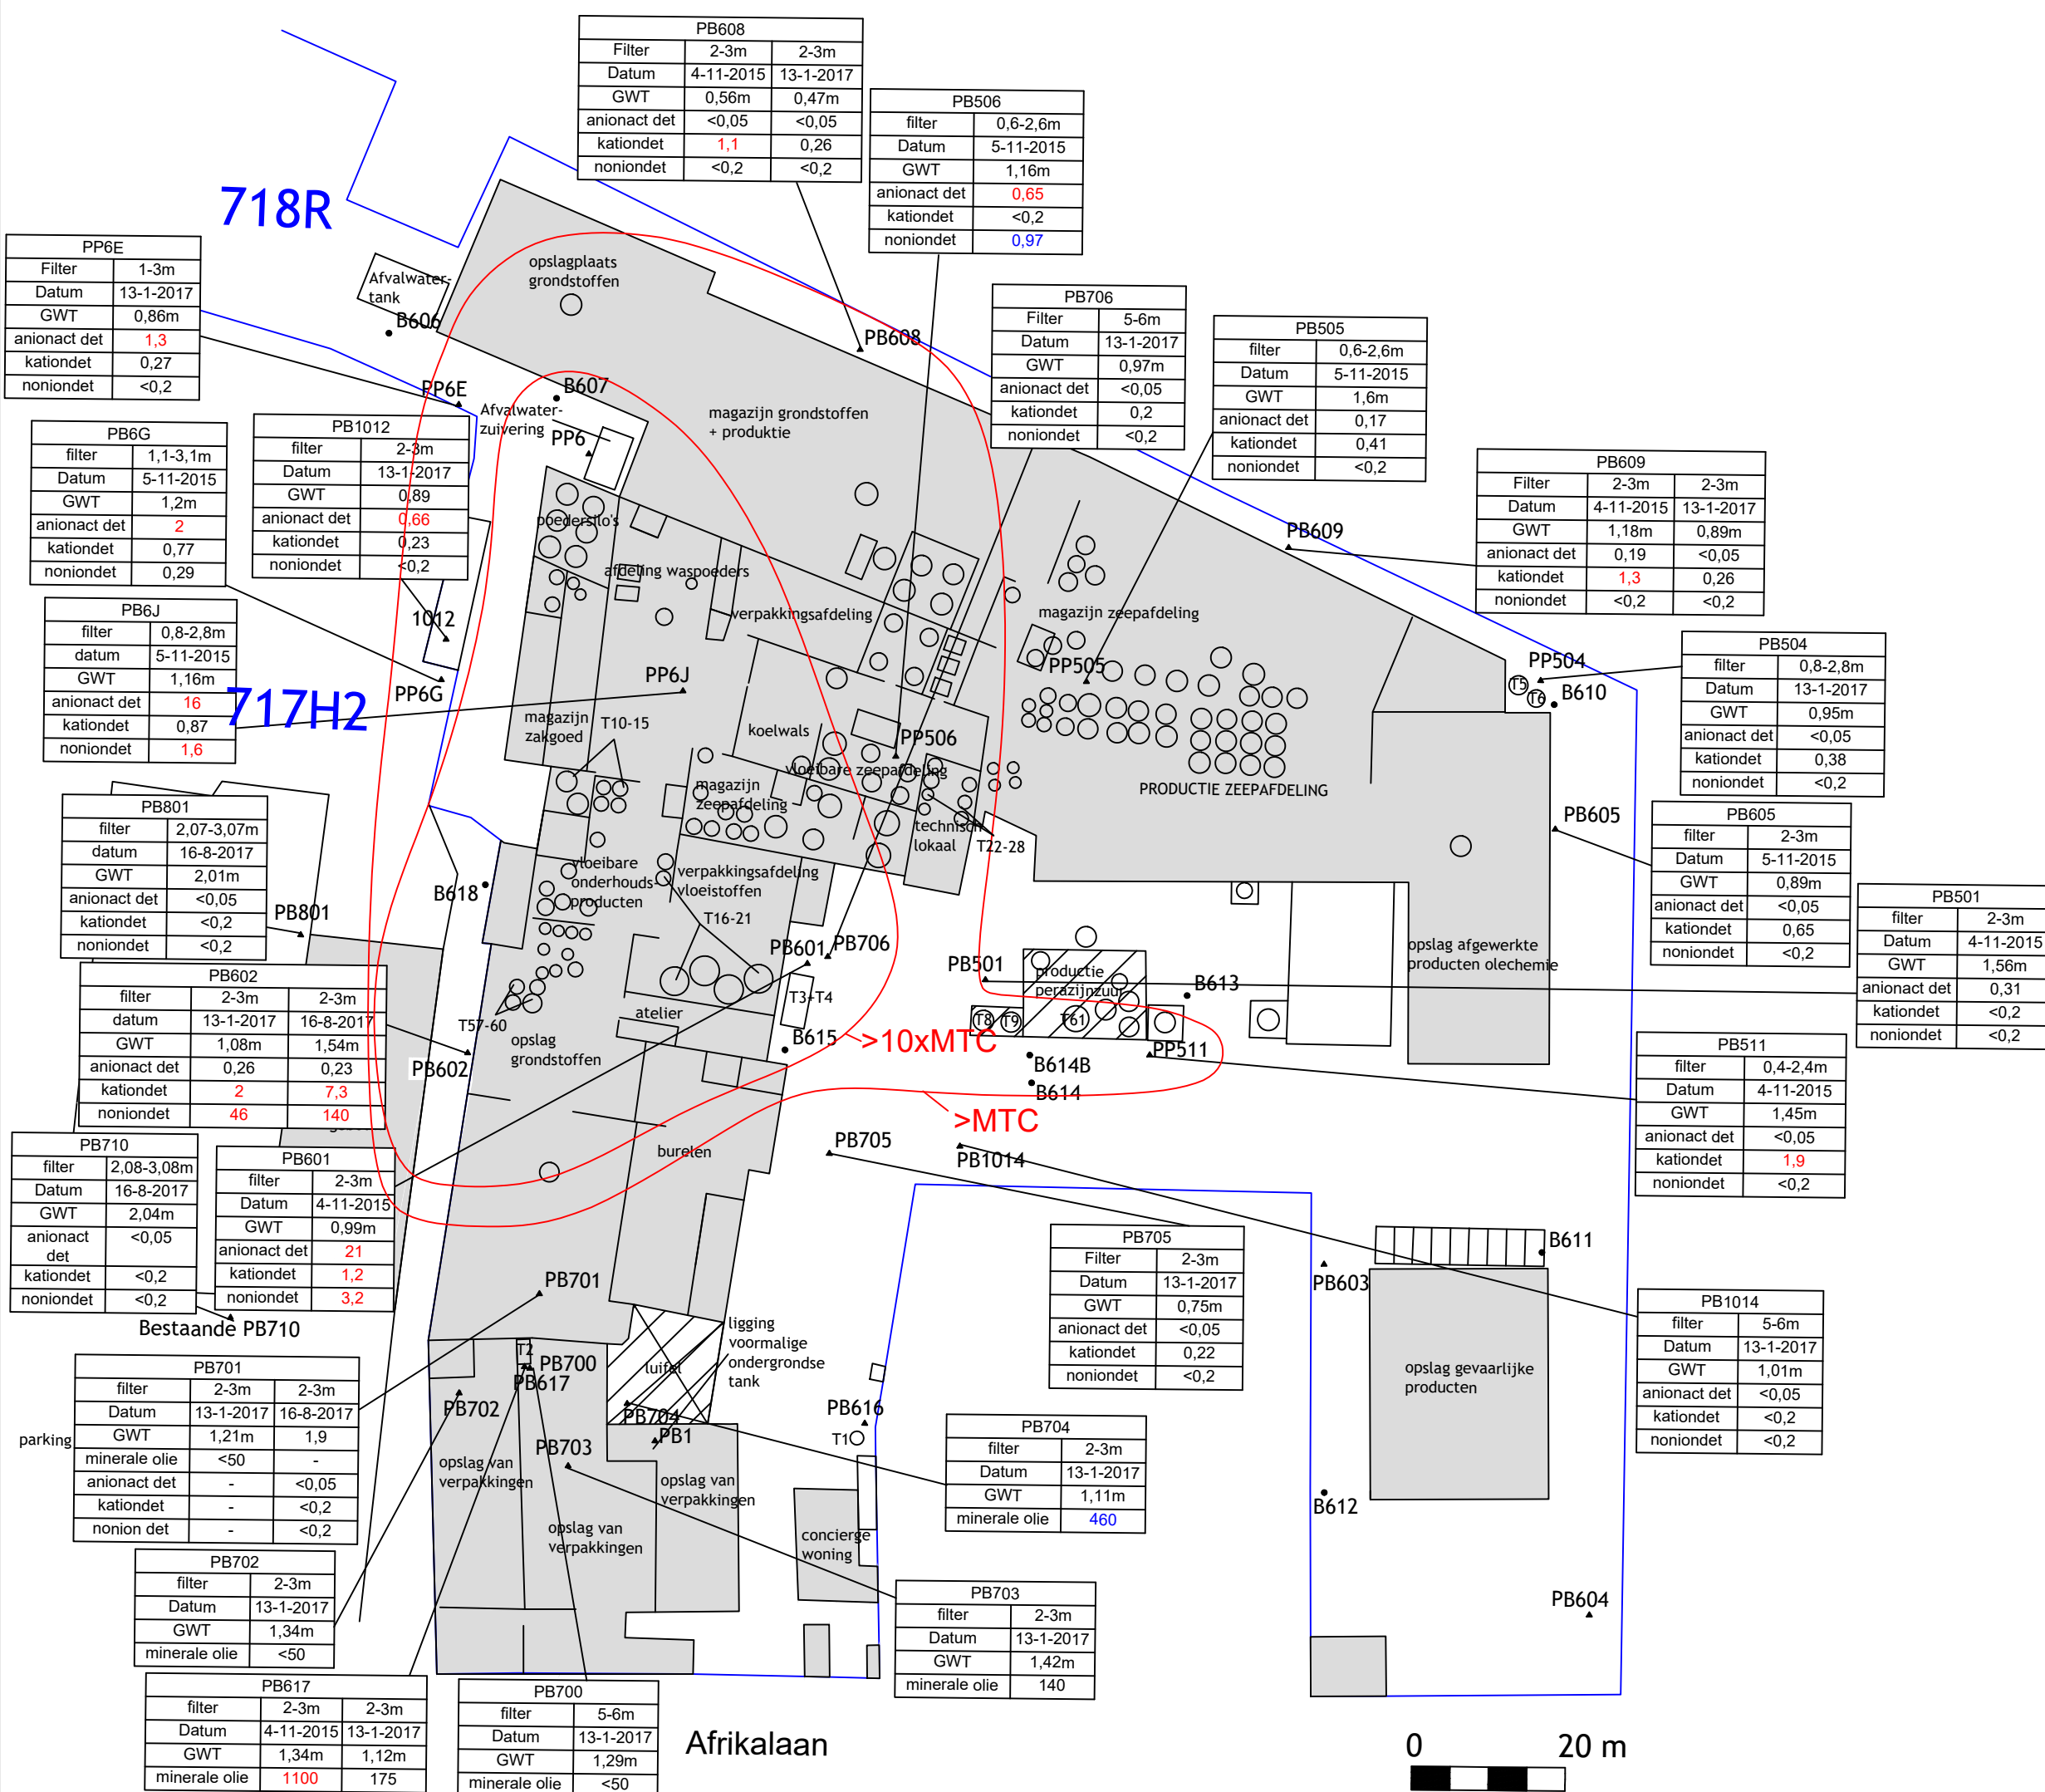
PB608

| Filter | 2-3m | 2-3m |
|---|---|---|
| Datum | 4-11-2015 | 13-1-2017 |
| GWT | 0,56m | 0,47m |
| anionact det | <0,05 | <0,05 |
| kationdet | 1,1 | 0,26 |
| noniondet | <0,2 | <0,2 |

PB506

| filter | 0,6-2,6m |
|---|---|
| Datum | 5-11-2015 |
| GWT | 1,16m |
| anionact det | 0,65 |
| kationdet | <0,2 |
| noniondet | 0,97 |

718R

PP6E

| Filter | 1-3m |
|---|---|
| Datum | 13-1-2017 |
| GWT | 0,86m |
| anionact det | 1,3 |
| kationdet | 0,27 |
| noniondet | <0,2 |

Afvalwatertank

B606

opslagplaats grondstoffen

PB608

PB706

| Filter | 5-6m |
|---|---|
| Datum | 13-1-2017 |
| GWT | 0,97m |
| anionact det | <0,05 |
| kationdet | 0,2 |
| noniondet | <0,2 |

PB505

| filter | 0,6-2,6m |
|---|---|
| Datum | 5-11-2015 |
| GWT | 1,6m |
| anionact det | 0,17 |
| kationdet | 0,41 |
| noniondet | <0,2 |

PP6E

B607

Afvalwater-zuivering

PP6

magazijn grondstoffen + produktie

PB6G

| filter | 1,1-3,1m |
|---|---|
| Datum | 5-11-2015 |
| GWT | 1,2m |
| anionact det | 2 |
| kationdet | 0,77 |
| noniondet | 0,29 |

PB1012

| filter | 2-3m |
|---|---|
| Datum | 13-1-2017 |
| GWT | 0,89 |
| anionact det | 0,66 |
| kationdet | 0,23 |
| noniondet | <0,2 |

PB609

| Filter | 2-3m | 2-3m |
|---|---|---|
| Datum | 4-11-2015 | 13-1-2017 |
| GWT | 1,18m | 0,89m |
| anionact det | 0,19 | <0,05 |
| kationdet | 1,3 | 0,26 |
| noniondet | <0,2 | <0,2 |

PB609

poedersilo's

afdeling waspoeders

verpakkingsafdeling

magazijn zeepafdeling

1012

PB6J

| filter | 0,8-2,8m |
|---|---|
| datum | 5-11-2015 |
| GWT | 1,16m |
| anionact det | 16 |
| kationdet | 0,87 |
| noniondet | 1,6 |

717H2

PP6G

PP6J

PP505

PP504

T5

T6

B610

PB504

| filter | 0,8-2,8m |
|---|---|
| Datum | 13-1-2017 |
| GWT | 0,95m |
| anionact det | <0,05 |
| kationdet | 0,38 |
| noniondet | <0,2 |

magazijn zakgoed

T10-15

koelwals

PP506

vloeibare zeepafdeling

PRODUCTIE ZEEPAFDELING

magazijn zeepafdeling

PB801

| filter | 2,07-3,07m |
|---|---|
| datum | 16-8-2017 |
| GWT | 2,01m |
| anionact det | <0,05 |
| kationdet | <0,2 |
| noniondet | <0,2 |

technisch lokaal

T22-28

PB605

PB605

| Filter | 2-3m |
|---|---|
| Datum | 5-11-2015 |
| GWT | 0,89m |
| anionact det | <0,05 |
| kationdet | 0,65 |
| noniondet | <0,2 |

vloeibare onderhouds producten

verpakkingsafdeling vloeistoffen

B618

PB801

T16-21

PB501

| filter | 2-3m |
|---|---|
| Datum | 4-11-2015 |
| GWT | 1,56m |
| anionact det | 0,31 |
| kationdet | <0,2 |
| noniondet | <0,2 |

PB601

PB706

PB501

productie perazijnzuur

opslag afgewerkte producten olechemie

B613

PB602

| filter | 2-3m | 2-3m |
|---|---|---|
| datum | 13-1-2017 | 16-8-2017 |
| GWT | 1,08m | 1,54m |
| anionact det | 0,26 | 0,23 |
| kationdet | 2 | 7,3 |
| noniondet | 46 | 140 |

T3-T4

T8 T9 T61

T57-60

atelier

B615

>10xMTC

PP511

opslag grondstoffen

PB602

B614B

B614

PB511

| filter | 0,4-2,4m |
|---|---|
| Datum | 4-11-2015 |
| GWT | 1,45m |
| anionact det | <0,05 |
| kationdet | 1,9 |
| noniondet | <0,2 |

>MTC

PB705

PB1014

PB710

| filter | 2,08-3,08m |
|---|---|
| Datum | 16-8-2017 |
| GWT | 2,04m |
| anionact det | <0,05 |
| kationdet | <0,2 |
| noniondet | <0,2 |

PB601

| filter | 2-3m |
|---|---|
| Datum | 4-11-2015 |
| GWT | 0,99m |
| anionact det | 21 |
| kationdet | 1,2 |
| noniondet | 3,2 |

burelen

PB705

| Filter | 2-3m |
|---|---|
| Datum | 13-1-2017 |
| GWT | 0,75m |
| anionact det | <0,05 |
| kationdet | 0,22 |
| noniondet | <0,2 |

B611

PB603

PB701

Bestaande PB710

ligging voormalige ondergrondse tank

opslag gevaarlijke producten

PB1014

| filter | 5-6m |
|---|---|
| Datum | 13-1-2017 |
| GWT | 1,01m |
| anionact det | <0,05 |
| kationdet | <0,2 |
| noniondet | <0,2 |

PB701

| filter | 2-3m | 2-3m |
|---|---|---|
| Datum | 13-1-2017 | 16-8-2017 |
| GWT | 1,21m | 1,9 |
| minerale olie | <50 | - |
| anionact det | - | <0,05 |
| kationdet | - | <0,2 |
| nonion det | - | <0,2 |

parking

T2

PB700

PB617

luifel

PB702

PB704

PB1

PB616

T1

PB703

PB704

| filter | 2-3m |
|---|---|
| Datum | 13-1-2017 |
| GWT | 1,11m |
| minerale olie | 460 |

opslag van verpakkingen

opslag van verpakkingen

opslag van verpakkingen

B612

conciërge woning

PB702

| filter | 2-3m |
|---|---|
| Datum | 13-1-2017 |
| GWT | 1,34m |
| minerale olie | <50 |

PB703

| filter | 2-3m |
|---|---|
| Datum | 13-1-2017 |
| GWT | 1,42m |
| minerale olie | 140 |

PB604

PB617

| filter | 2-3m | 2-3m |
|---|---|---|
| Datum | 4-11-2015 | 13-1-2017 |
| GWT | 1,34m | 1,12m |
| minerale olie | 1100 | 175 |

PB700

| filter | 5-6m |
|---|---|
| Datum | 13-1-2017 |
| GWT | 1,29m |
| minerale olie | <50 |

Afrikalaan

0 20 m